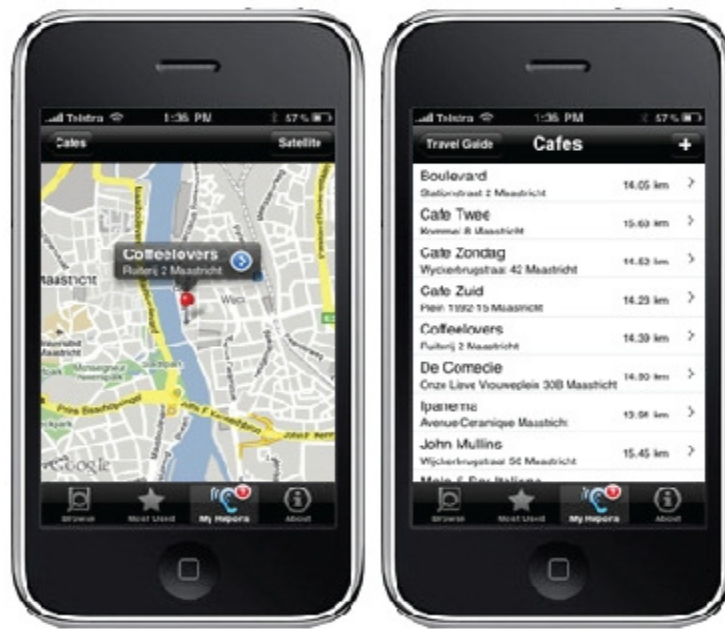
Telstra 1:36 PM 57%
Cafes
Satellite
Coffeelovers
Ruiterij 2 Maastricht
Maastricht
Wijck
Google
Browse
Most Used
My Hepora
About

Telstra 1:36 PM 57%
Travel Guide
Cafes
+
Boulevard
Stationstraat 2 Maastricht
14.05 km
Cafe Twee
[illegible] 8 Maastricht
15.60 km
Cafe Zondag
Wycker Brugstraat 42 Maastricht
14.63 km
Cafe Zuid
Plein 1992 15 Maastricht
14.29 km
Coffeelovers
Ruiterij 2 Maastricht
14.30 km
De Comedie
Onze Lieve Vrouweplein 30B Maastricht
14.90 km
Ipanema
Avenue Ceramique Maastricht
13.96 km
John Mullins
Wijckerbrugstraat 50 Maastricht
15.45 km
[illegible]
Browse
Most Used
My Hepora
About